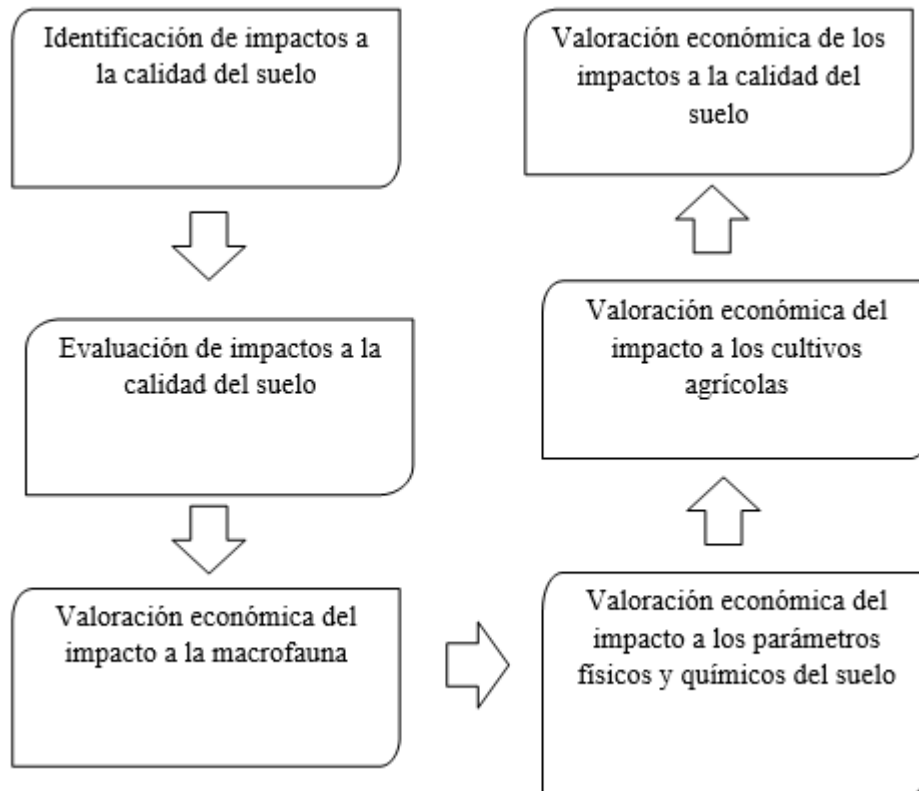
Identificación de impactos a la calidad del suelo

Evaluación de impactos a la calidad del suelo

Valoración económica del impacto a la macrofauna

Valoración económica del impacto a los parámetros físicos y químicos del suelo

Valoración económica del impacto a los cultivos agrícolas

Valoración económica de los impactos a la calidad del suelo